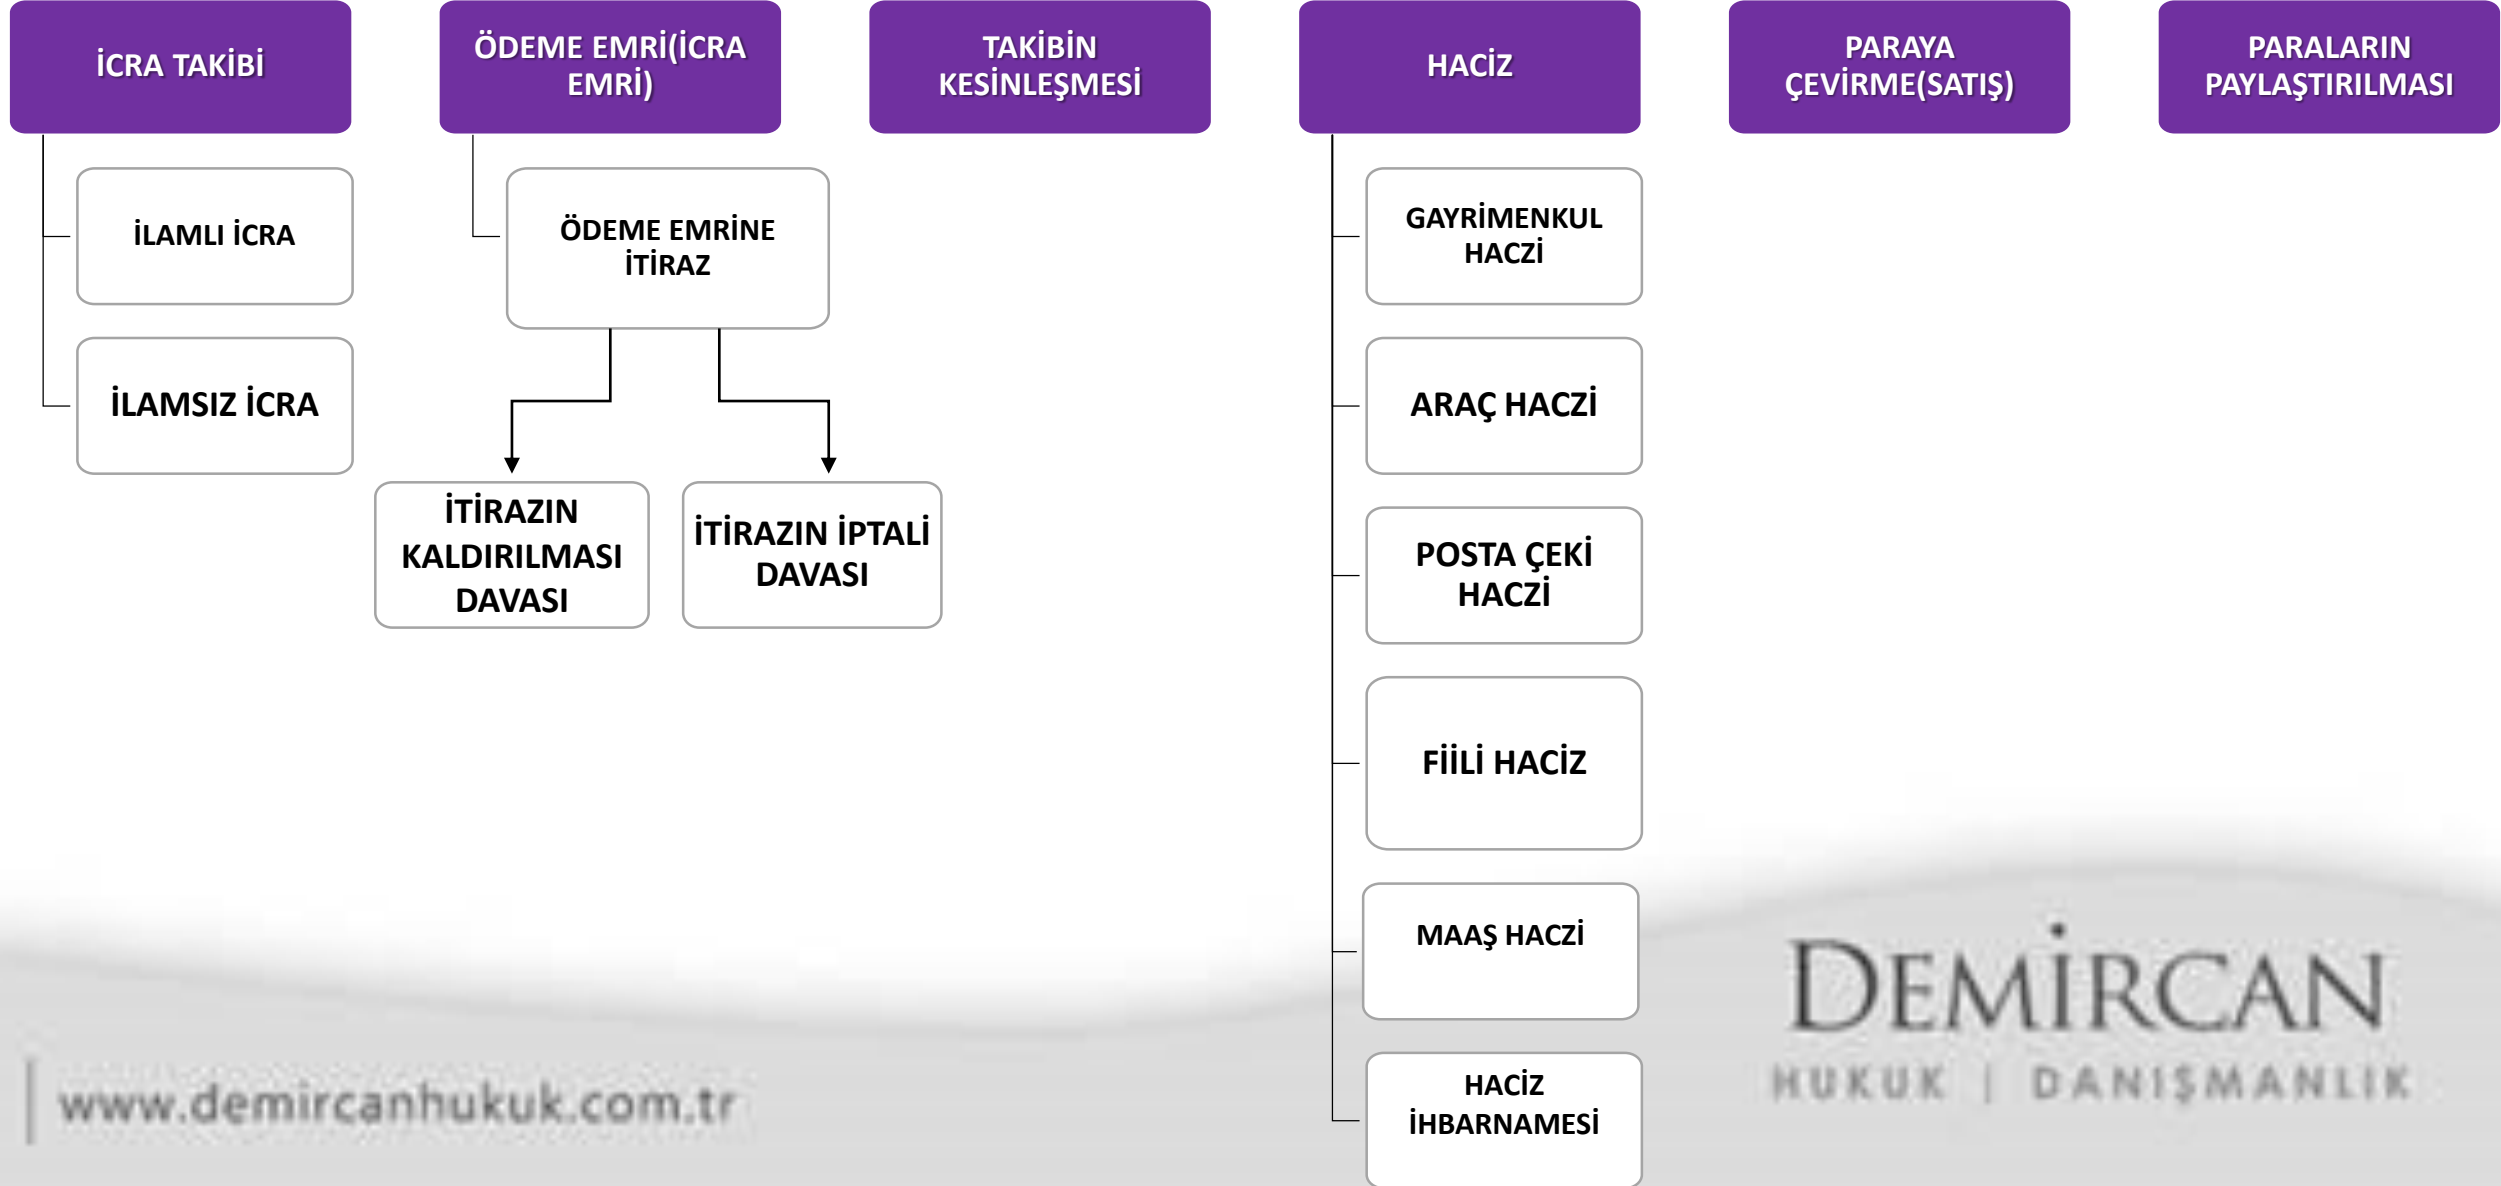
İCRA TAKİBİ

İLAMLI İCRA

İLAMSIZ İCRA

ÖDEME EMRİ(İCRA EMRİ)

ÖDEME EMRİNE İTİRAZ

İTİRAZIN KALDIRILMASI DAVASI

İTİRAZIN İPTALİ DAVASI

TAKİBİN KESİNLEŞMESİ

HACİZ

GAYRİMENKUL HACZİ

ARAÇ HACZİ

POSTA ÇEKİ HACZİ

FİİLİ HACİZ

MAAŞ HACZİ

HACİZ İHBARNAMESİ

PARAYA ÇEVİRME(SATIŞ)

PARALARIN PAYLAŞTIRILMASI

www.demircanhukuk.com.tr

DEMİRCAN
HUKUK | DANIŞMANLIK